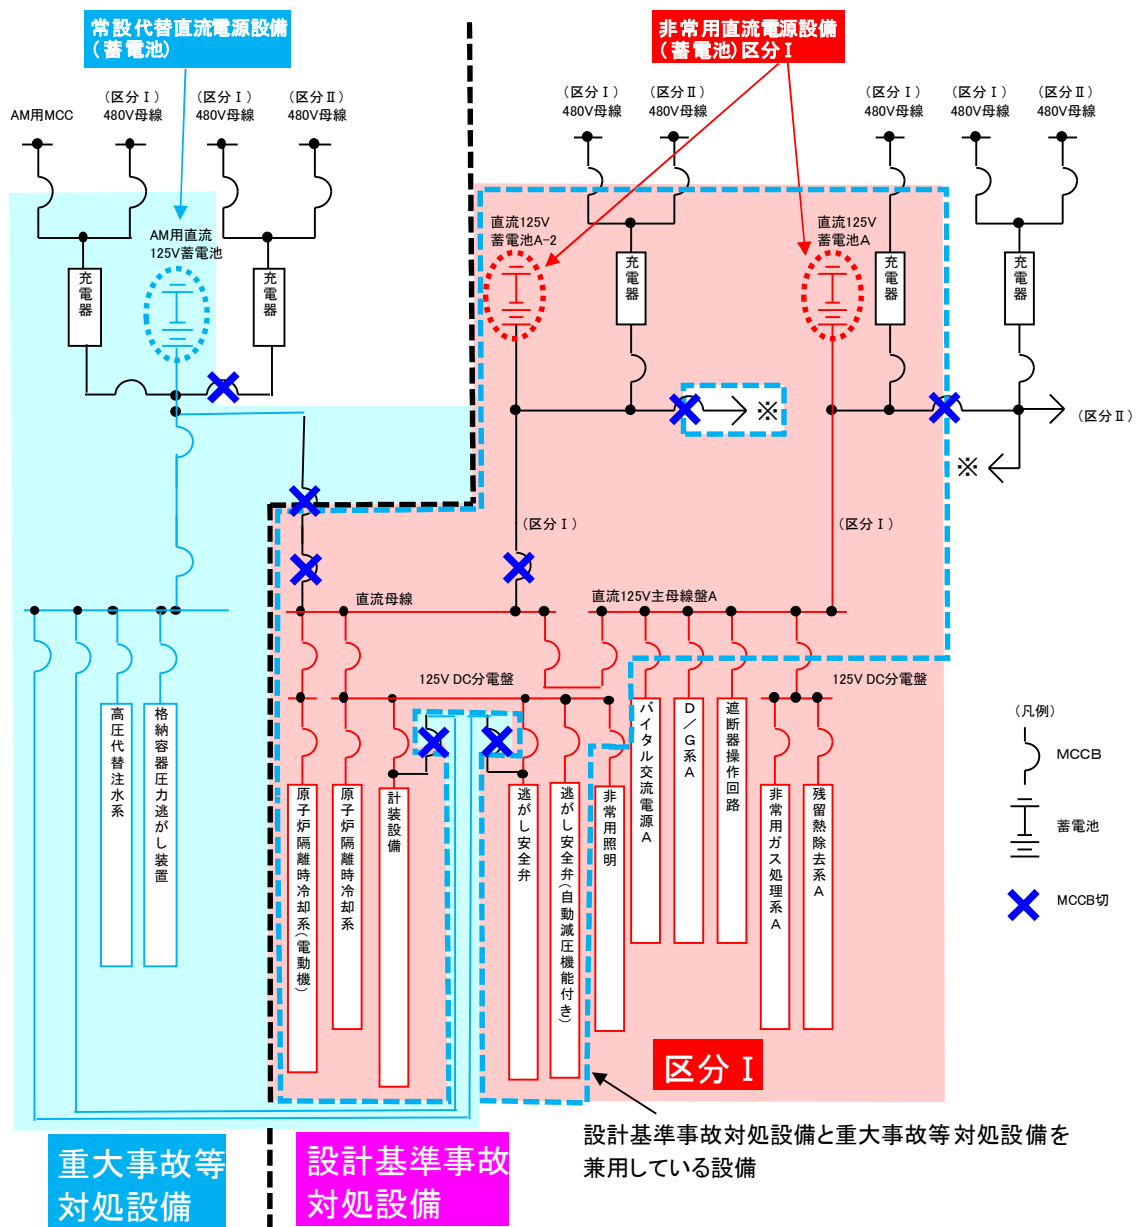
常設代替直流電源設備（蓄電池）

非常用直流電源設備（蓄電池）区分Ⅰ

AM用MCC
（区分Ⅰ）480V母線
（区分Ⅰ）480V母線
（区分Ⅱ）480V母線

（区分Ⅰ）480V母線
（区分Ⅱ）480V母線
（区分Ⅰ）480V母線
（区分Ⅰ）480V母線
（区分Ⅱ）480V母線

AM用直流125V蓄電池
充電器
充電器

直流125V蓄電池A-2
充電器
直流125V蓄電池A
充電器
充電器

※
（区分Ⅱ）
※

（区分Ⅰ）
（区分Ⅰ）

直流母線
直流125V主母線盤A

125V DC分電盤
125V DC分電盤

高圧代替注水系
格納容器圧力逃がし装置
原子炉隔離時冷却系（電動機）
原子炉隔離時冷却系
計装設備
逃がし安全弁
逃がし安全弁（自動減圧機能付き）
非常用照明
バイタル交流電源A
D／G系A
遮断器操作回路
非常用ガス処理系A
残留熱除去系A

（凡例）
MCCB
蓄電池
MCCB切

区分Ⅰ

設計基準事故対処設備と重大事故等対処設備を兼用している設備

重大事故等対処設備

設計基準事故対処設備